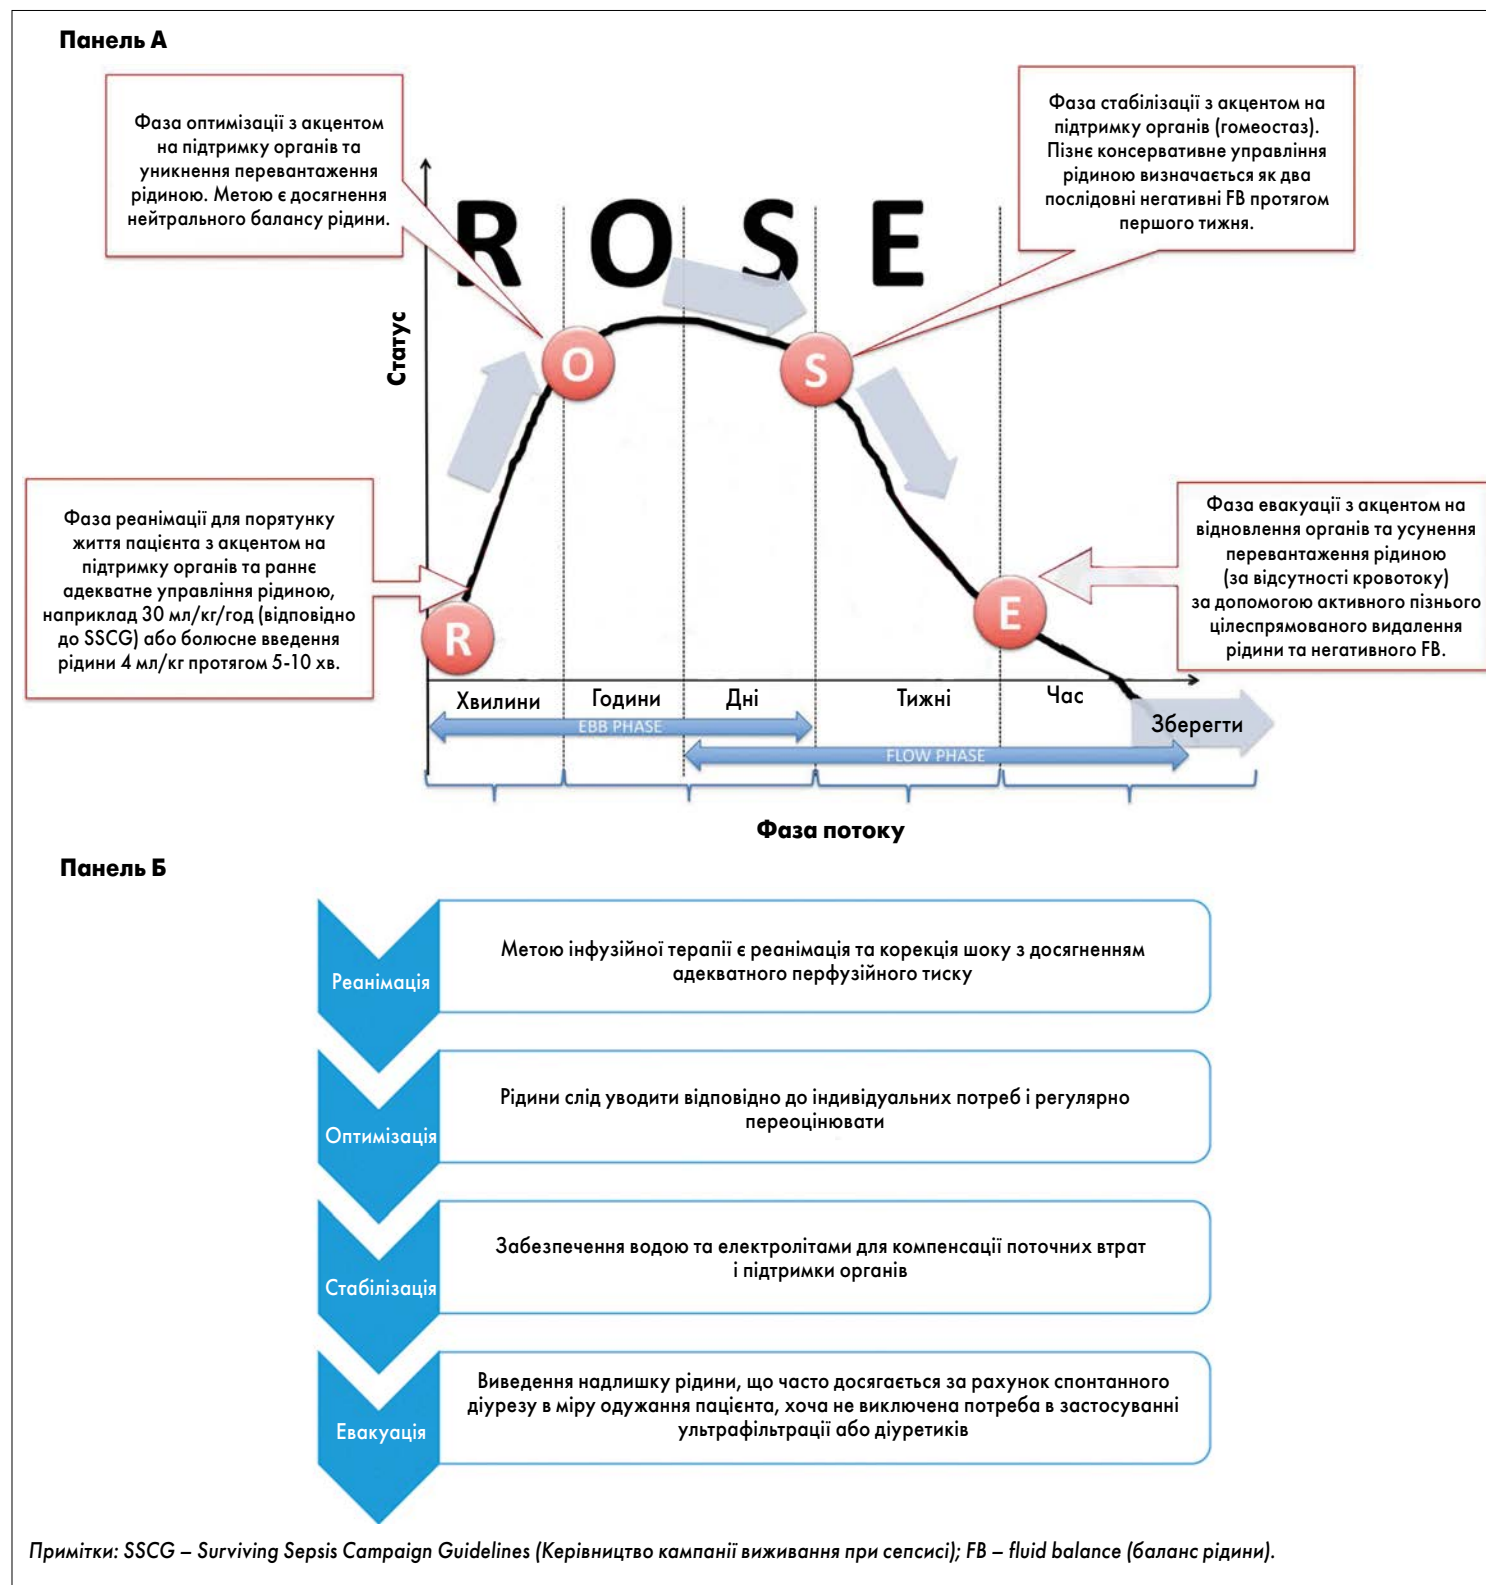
Панель А

Фаза оптимізації з акцентом на підтримку органів та уникнення перевантаження рідиною. Метою є досягнення нейтрального балансу рідини.

Фаза стабілізації з акцентом на підтримку органів (гомеостаз). Пізнє консервативне управління рідиною визначається як два послідовні негативні FB протягом першого тижня.

R O S E

Статус

O

S

Фаза реанімації для порятунку життя пацієнта з акцентом на підтримку органів та раннє адекватне управління рідиною, наприклад 30 мл/кг/год (відповідно до SSCG) або болюсне введення рідини 4 мл/кг протягом 5-10 хв.

Фаза евакуації з акцентом на відновлення органів та усунення перевантаження рідиною (за відсутності кровотоку) за допомогою активного пізнього цілеспрямованого видалення рідини та негативного FB.

E

R

Хвилини Години Дні Тижні Час

EBB PHASE

Зберегти

FLOW PHASE

Фаза потоку

Панель Б

Реанімація

Метою інфузійної терапії є реанімація та корекція шоку з досягненням адекватного перфузійного тиску

Оптимізація

Рідини слід уводити відповідно до індивідуальних потреб і регулярно переоцінювати

Стабілізація

Забезпечення водою та електролітами для компенсації поточних втрат і підтримки органів

Евакуація

Виведення надлишку рідини, що часто досягається за рахунок спонтанного діурезу в міру одужання пацієнта, хоча не виключена потреба в застосуванні ультрафільтрації або діуретиків

Примітки: SSCG – Surviving Sepsis Campaign Guidelines (Керівництво кампанії виживання при сепсисі); FB – fluid balance (баланс рідини).